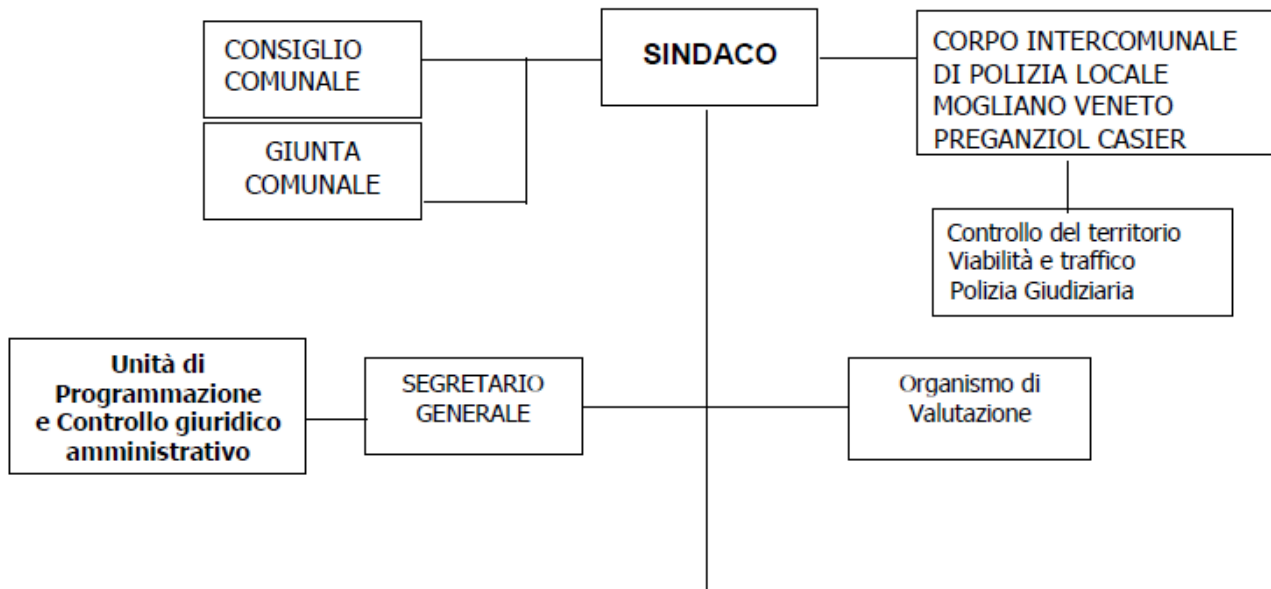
CONSIGLIO COMUNALE

GIUNTA COMUNALE

**SINDACO**

CORPO INTERCOMUNALE DI POLIZIA LOCALE MOGLIANO VENETO PREGANZIOL CASIER

Controllo del territorio
Viabilità e traffico
Polizia Giudiziaria

**Unità di Programmazione e Controllo giuridico amministrativo**

SEGRETARIO GENERALE

Organismo di Valutazione